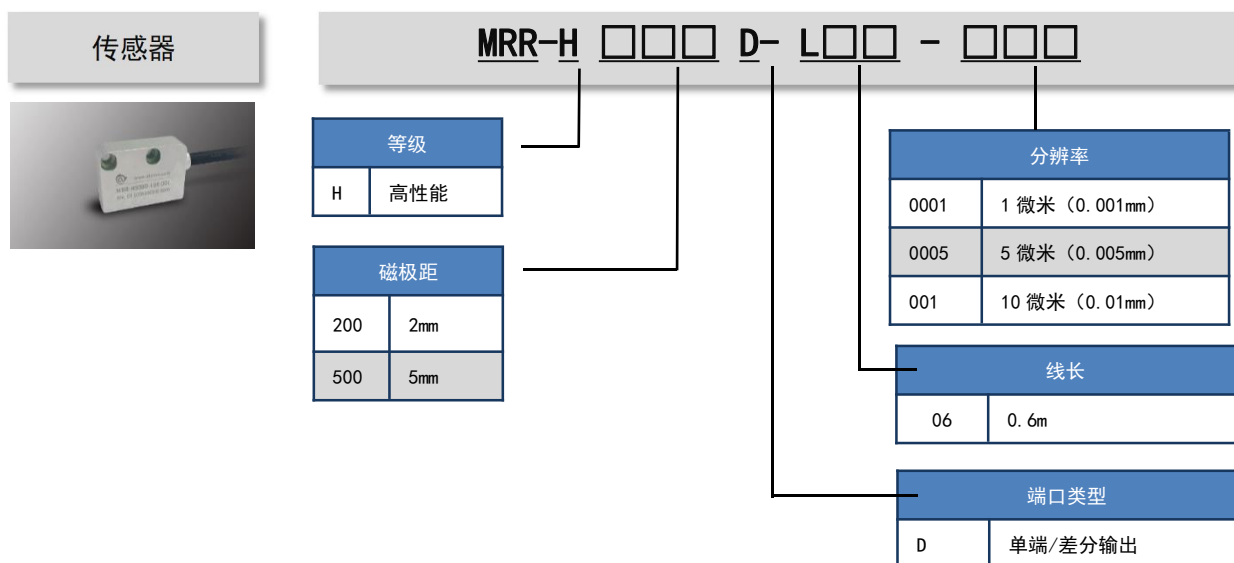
传感器

MRR-H □□□ D- L□□ - □□□

| 等级 | |
|---|---|
| H | 高性能 |

| 磁极距 | |
|---|---|
| 200 | 2mm |
| 500 | 5mm |

| 分辨率 | |
|---|---|
| 0001 | 1 微米（0.001mm） |
| 0005 | 5 微米（0.005mm） |
| 001 | 10 微米（0.01mm） |

| 线长 | |
|---|---|
| 06 | 0.6m |

| 端口类型 | |
|---|---|
| D | 单端/差分输出 |